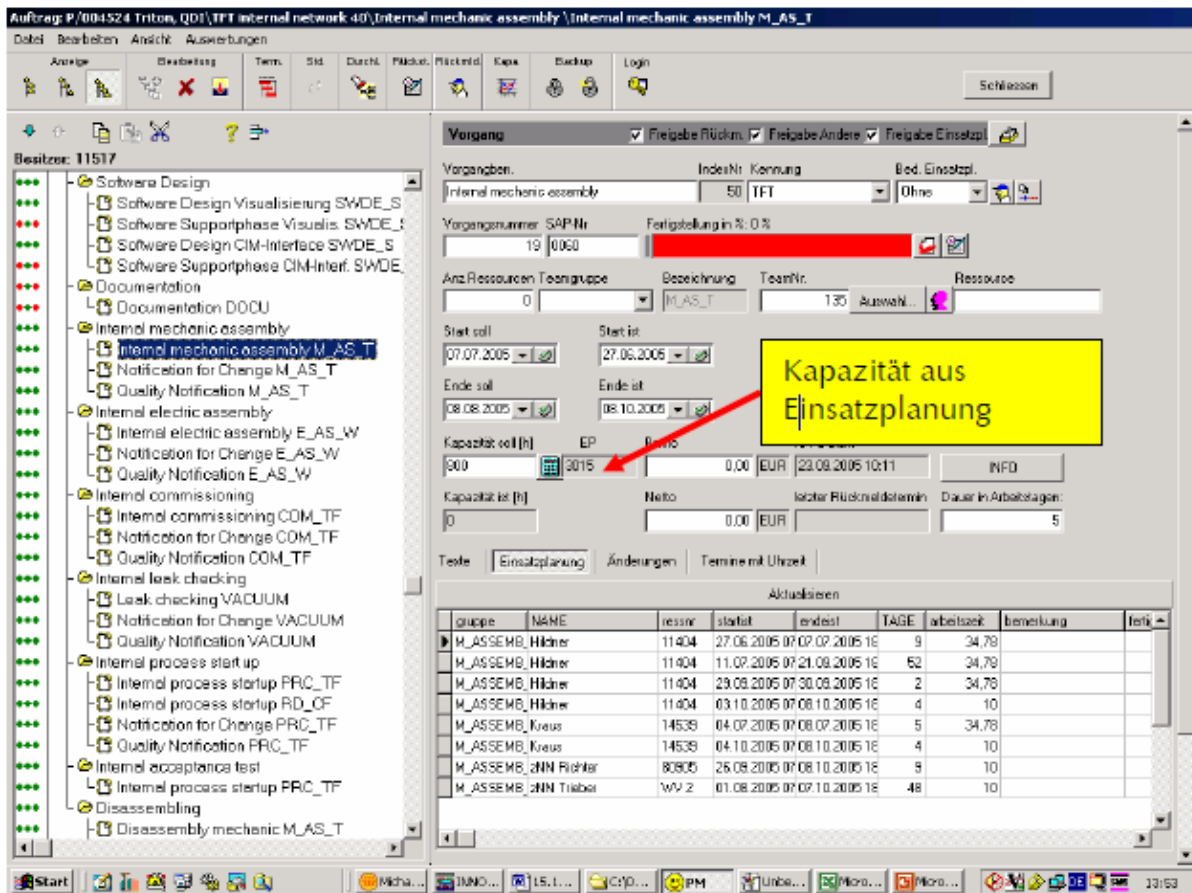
Auftrag: P/004524 Triton, QDI,TFT internal network 40\Internal mechanic assembly \Internal mechanic assembly M_AS_T

Datei Bearbeiten Ansicht Auswertungen

Anzeige Bearbeitung Term. Std. Durchl. Rückmeld. Rückmld. Kapa Backup Login

Schliessen

Besitzer: 11517

Software Design
Software Design Visualisierung SWDE_S
Software Supportphase Visualis. SWDE_S
Software Design CIM-Interface SWDE_S
Software Supportphase CIM-Interf. SWDE_
Documentation
Documentation DOCU
Internal mechanic assembly
Internal mechanic assembly M_AS_T
Notification for Change M_AS_T
Quality Notification M_AS_T
Internal electric assembly
Internal electric assembly E_AS_W
Notification for Change E_AS_W
Quality Notification E_AS_W
Internal commissioning
Internal commissioning COM_TF
Notification for Change COM_TF
Quality Notification COM_TF
Internal leak checking
Leak checking VACUUM
Notification for Change VACUUM
Quality Notification VACUUM
Internal process start up
Internal process startup PRC_TF
Internal process startup RD_CF
Notification for Change PRC_TF
Quality Notification PRC_TF
Internal acceptance test
Internal process startup PRC_TF
Disassembling
Disassembly mechanic M_AS_T

Vorgang Freigabe Rückm. Freigabe Andere Freigabe Einsatzpl.

Vorgangbez. Internal mechanic assembly
IndexNr 50 Kennung TFT
Bed. Einsatzpl. Ohne
Vorgangsnummer 19 SAP-Nr 0060
Fertigstellung in %: 0 %
Anz.Ressourcen 0 Teamgruppe
Bezeichnung M_AS_T
TeamNr. 135 Auswahl...
Ressource
Start soll 07.07.2005
Start ist 27.06.2005
Ende soll 08.08.2005
Ende ist 08.10.2005

Kapazität aus Einsatzplanung

Kapazität soll [h] 300
EP 3015
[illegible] 0,00 EUR
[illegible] 23.09.2005 10:11
INFO
Kapazität ist [h] 0
Netto 0,00 EUR
letzter Rückmeldetermin
Dauer in Arbeitstagen: 5

Texte Einsatzplanung Änderungen Termine mit Uhrzeit

Aktualisieren

| gruppe | NAME | ressnr | startist | endeist | TAGE | arbeitszeit | bemerkung | ferti |
|---|---|---|---|---|---|---|---|---|
| M_ASSEMB_ | Hildner | 11404 | 27.06.2005 07 | 07.07.2005 19 | 9 | 34,78 | | |
| M_ASSEMB_ | Hildner | 11404 | 11.07.2005 07 | 21.09.2005 19 | 52 | 34,78 | | |
| M_ASSEMB_ | Hildner | 11404 | 29.09.2005 07 | 30.09.2005 18 | 2 | 34,78 | | |
| M_ASSEMB_ | Hildner | 11404 | 03.10.2005 07 | 08.10.2005 18 | 4 | 10 | | |
| M_ASSEMB_ | Kraus | 14539 | 04.07.2005 07 | 08.07.2005 18 | 5 | 34,78 | | |
| M_ASSEMB_ | Kraus | 14539 | 04.10.2005 07 | 08.10.2005 18 | 4 | 10 | | |
| M_ASSEMB_ | zNN Richter | 80805 | 26.09.2005 07 | 08.10.2005 18 | 9 | 10 | | |
| M_ASSEMB_ | zNN Träber | WV 2 | 01.08.2005 07 | 07.10.2005 18 | 48 | 10 | | |

Start Micha... INNO... 15.1... C:\D... PM Unbe... Micro... Micro... 13:53